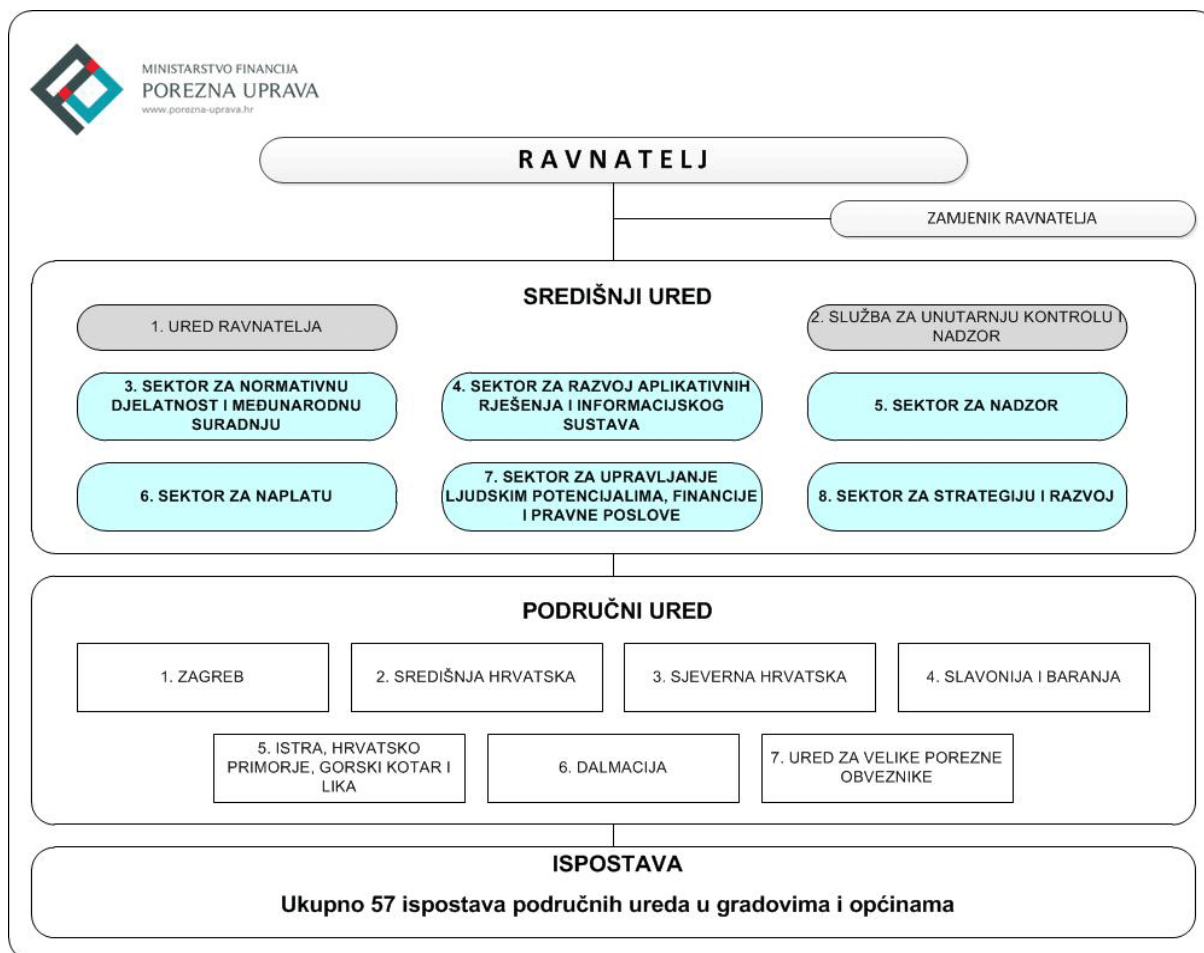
MINISTARSTVO FINANCIJA
POREZNA UPRAVA
www.porezna-uprava.hr

R A V N A T E L J

ZAMJENIK RAVNATELJA

SREDIŠNJI URED

1. URED RAVNATELJA

2. SLUŽBA ZA UNUTARNJU KONTROLU I NADZOR

3. SEKTOR ZA NORMATIVNU DJELATNOST I MEĐUNARODNU SURADNJU

4. SEKTOR ZA RAZVOJ APLIKATIVNIH RJEŠENJA I INFORMACIJSKOG SUSTAVA

5. SEKTOR ZA NADZOR

6. SEKTOR ZA NAPLATU

7. SEKTOR ZA UPRAVLJANJE LJUDSKIM POTENCIJALIMA, FINANCIJE I PRAVNE POSLOVE

8. SEKTOR ZA STRATEGIJU I RAZVOJ

PODRUČNI URED

1. ZAGREB

2. SREDIŠNJA HRVATSKA

3. SJEVERNA HRVATSKA

4. SLAVONIJA I BARANJA

5. ISTRA, HRVATSKO PRIMORJE, GORSKI KOTAR I LIKA

6. DALMACIJA

7. URED ZA VELIKE POREZNE OBVEZNIKE

ISPOSTAVA

Ukupno 57 ispostava područnih ureda u gradovima i općinama